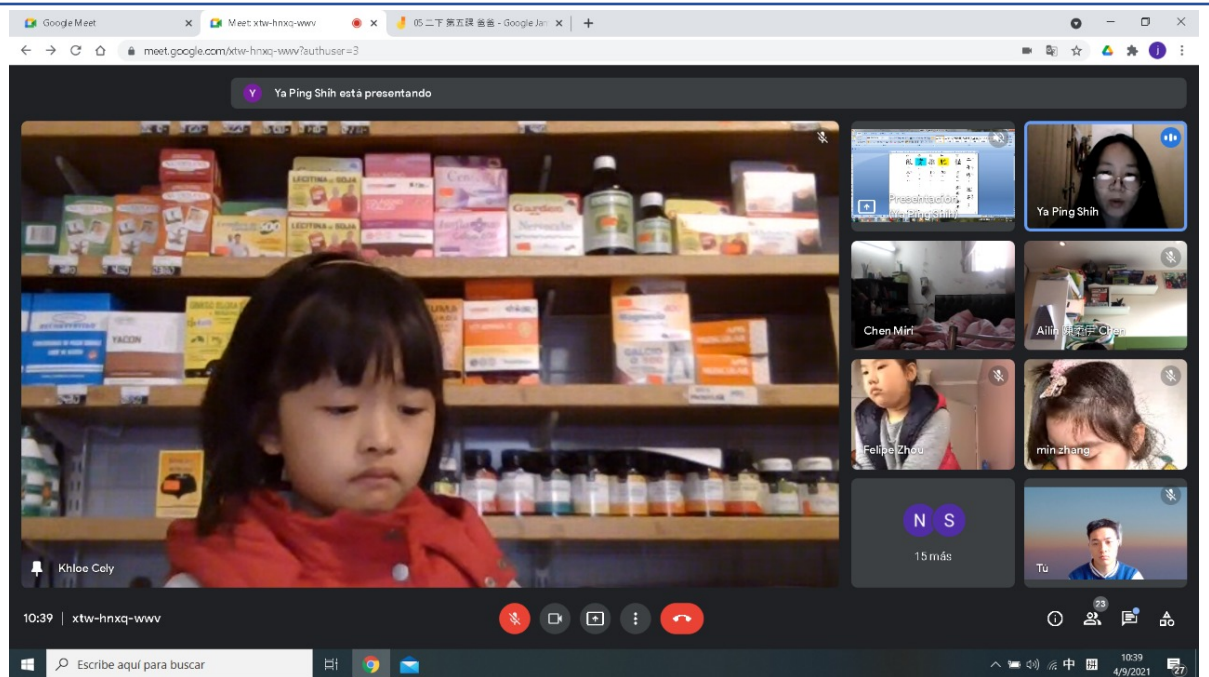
Google Meet ×
Meet: xtw-hnxq-wwv ×
05 二下 第五課 爸爸 - Google Jam ×
+

meet.google.com/xtw-hnxq-wwv?authuser=3

Y Ya Ping Shih está presentando

LECITINA de SOJA
LECITINA de SOJA
YACON
Magnesio
Nervocalm

Khloe Cely

Presentación (Ya Ping Shih)
Ya Ping Shih
Chen Miri
Ailin 陳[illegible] Chen
Felipe Zhou
min zhang
N S
15 más
Tú

10:39 | xtw-hnxq-wwv

23

Escribe aquí para buscar

中
10:39
4/9/2021
27